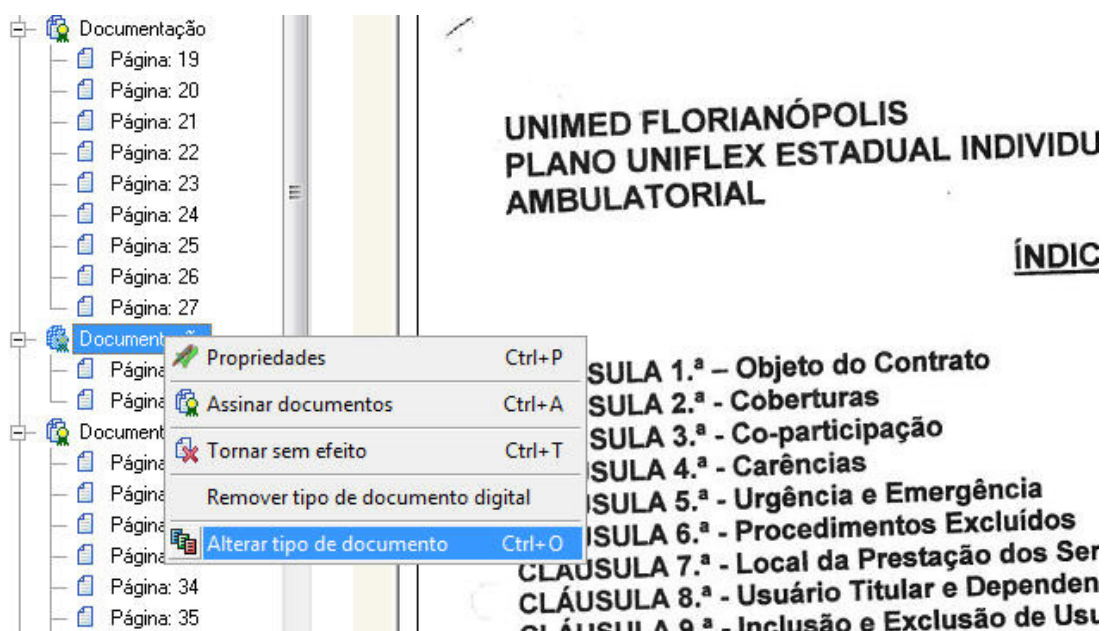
Documentação
Página: 19
Página: 20
Página: 21
Página: 22
Página: 23
Página: 24
Página: 25
Página: 26
Página: 27
Document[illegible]
Págin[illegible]
Págin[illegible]
Document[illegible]
Págin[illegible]
Págin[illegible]
Págin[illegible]
Págin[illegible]
Página: 34
Página: 35

Propriedades Ctrl+P
Assinar documentos Ctrl+A
Tornar sem efeito Ctrl+T
Remover tipo de documento digital
Alterar tipo de documento Ctrl+O

UNIMED FLORIANÓPOLIS
PLANO UNIFLEX ESTADUAL INDIVIDU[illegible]
AMBULATORIAL

ÍNDIC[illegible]

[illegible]SULA 1.ª – Objeto do Contrato
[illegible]SULA 2.ª - Coberturas
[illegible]SULA 3.ª - Co-participação
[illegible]SULA 4.ª - Carências
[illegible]USULA 5.ª - Urgência e Emergência
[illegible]USULA 6.ª - Procedimentos Excluídos
CLÁUSULA 7.ª - Local da Prestação dos Ser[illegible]
CLÁUSULA 8.ª - Usuário Titular e Dependen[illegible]
CLÁUSULA 9.ª - Inclusão e Exclusão de Usu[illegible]